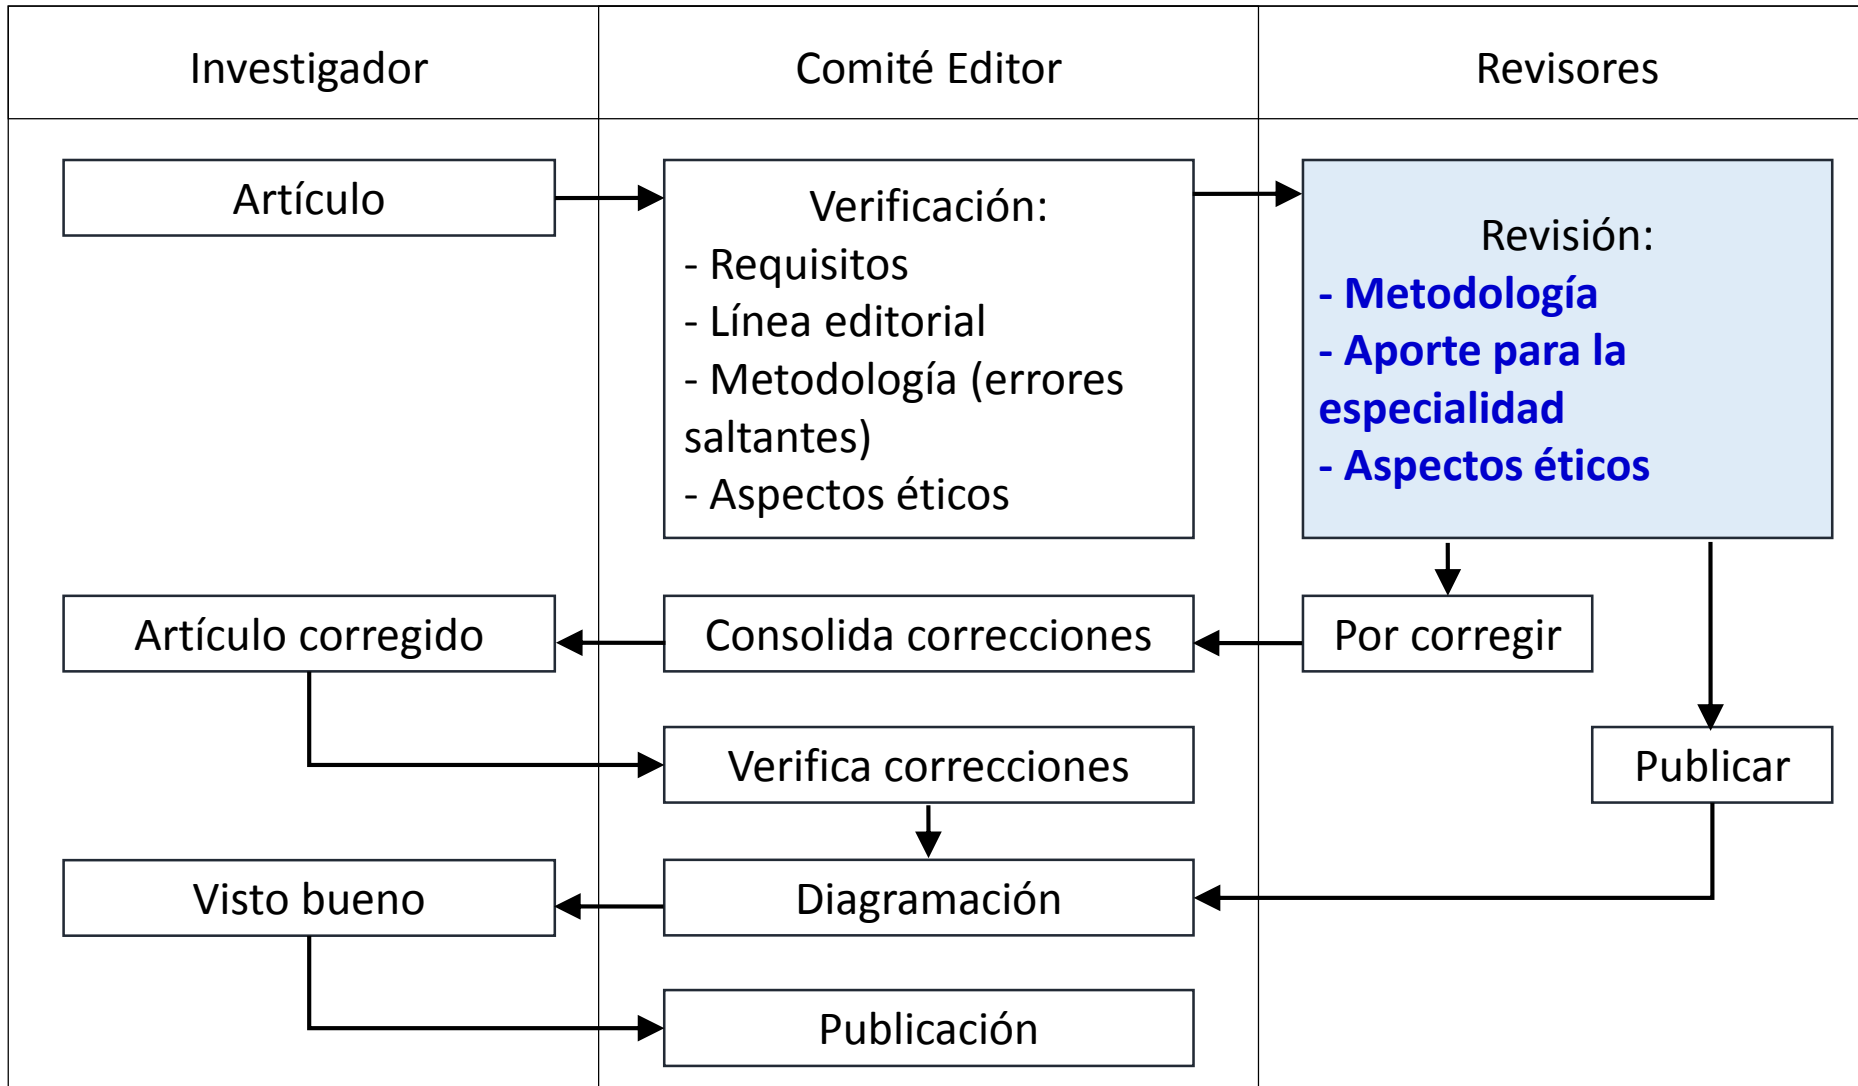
Investigador

Comité Editor

Revisores

Artículo

Verificación:
- Requisitos
- Línea editorial
- Metodología (errores saltantes)
- Aspectos éticos

Revisión:
- Metodología
- Aporte para la especialidad
- Aspectos éticos

Artículo corregido

Consolida correcciones

Por corregir

Verifica correcciones

Publicar

Visto bueno

Diagramación

Publicación